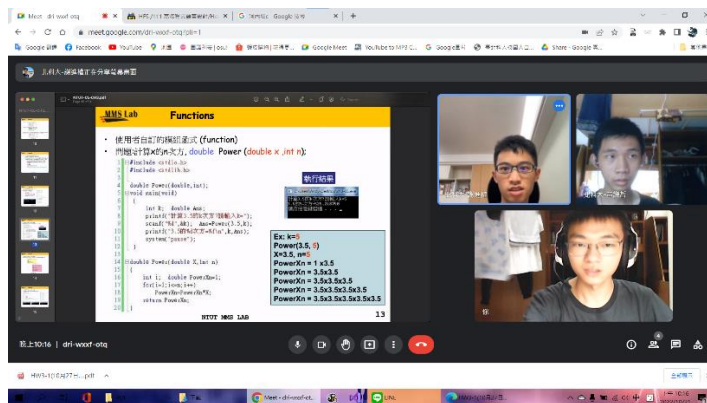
Meet - dri-wxxf-otq
meet.google.com/dri-wxxf-otq?pli=1
Google 翻譯 Facebook YouTube Google Meet YouTube to MP3 C... Google Share - Google
MMS Lab
Functions
• 使用者自訂的副函式 (function)
• 問題:計算x的n次方, double Power (double x ,int n):
#include <stdio.h>
#include <stdlib.h>

double Power(double,int);
void main(void)
{
int k; double Ans;
printf("計算3.5的k次方?請輸入k=");
scanf("%d",&k); Ans=Power(3.5,k);
printf("3.5的%d次方=%f\n",k,Ans);
system("pause");
}

double Power(double X,int n)
{
int i; double PowerXn=1;
for(i=1;i<=n;i++)
PowerXn=PowerXn*X;
return PowerXn;
}
執行結果
Ex: k=5
Power(3.5, 5)
X=3.5, n=5
PowerXn = 1 x3.5
PowerXn = 3.5x3.5
PowerXn = 3.5x3.5x3.5
PowerXn = 3.5x3.5x3.5x3.5
PowerXn = 3.5x3.5x3.5x3.5x3.5
NTUT MMS LAB
13
晚上10:16 | dri-wxxf-otq